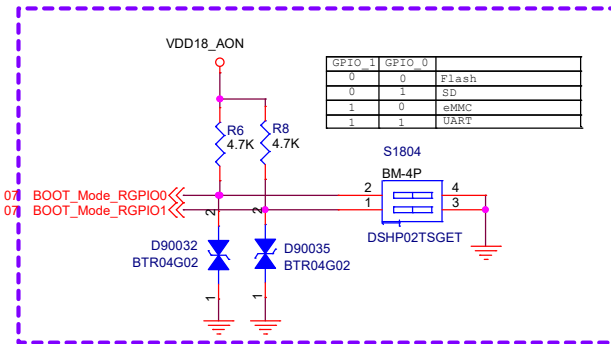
VDD18_AON

| GPIO_1 | GPIO_0 | |
|---|---|---|
| 0 | 0 | Flash |
| 0 | 1 | SD |
| 1 | 0 | eMMC |
| 1 | 1 | UART |

R6
4.7K
R8
4.7K

S1804
BM-4P

07 BOOT_Mode_RGPIO0
07 BOOT_Mode_RGPIO1

2
2
2
1
4
3

DSHP02TSGET

D90032
BTR04G02
D90035
BTR04G02

1
1